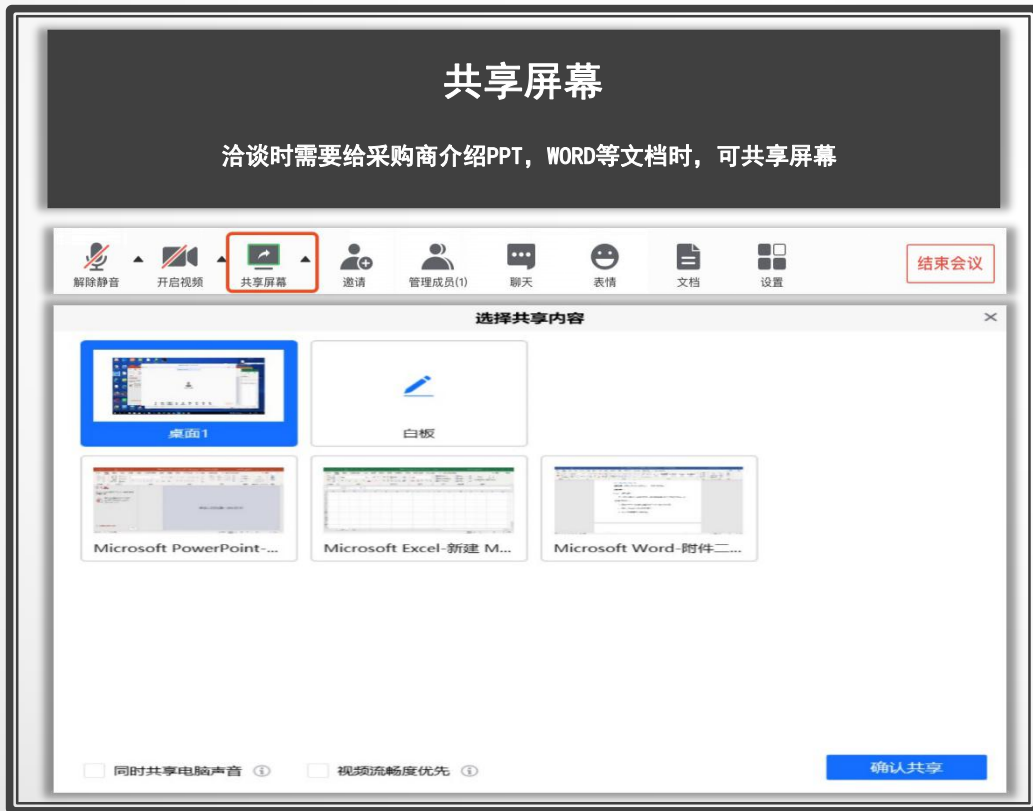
共享屏幕

洽谈时需要给采购商介绍PPT，WORD等文档时，可共享屏幕

解除静音 开启视频 共享屏幕 邀请 管理成员(1) 聊天 表情 文档 设置 结束会议

选择共享内容

桌面1

白板

Microsoft PowerPoint-...

Microsoft Excel-新建 M...

Microsoft Word-附件二...

同时共享电脑声音

视频流畅度优先

确认共享